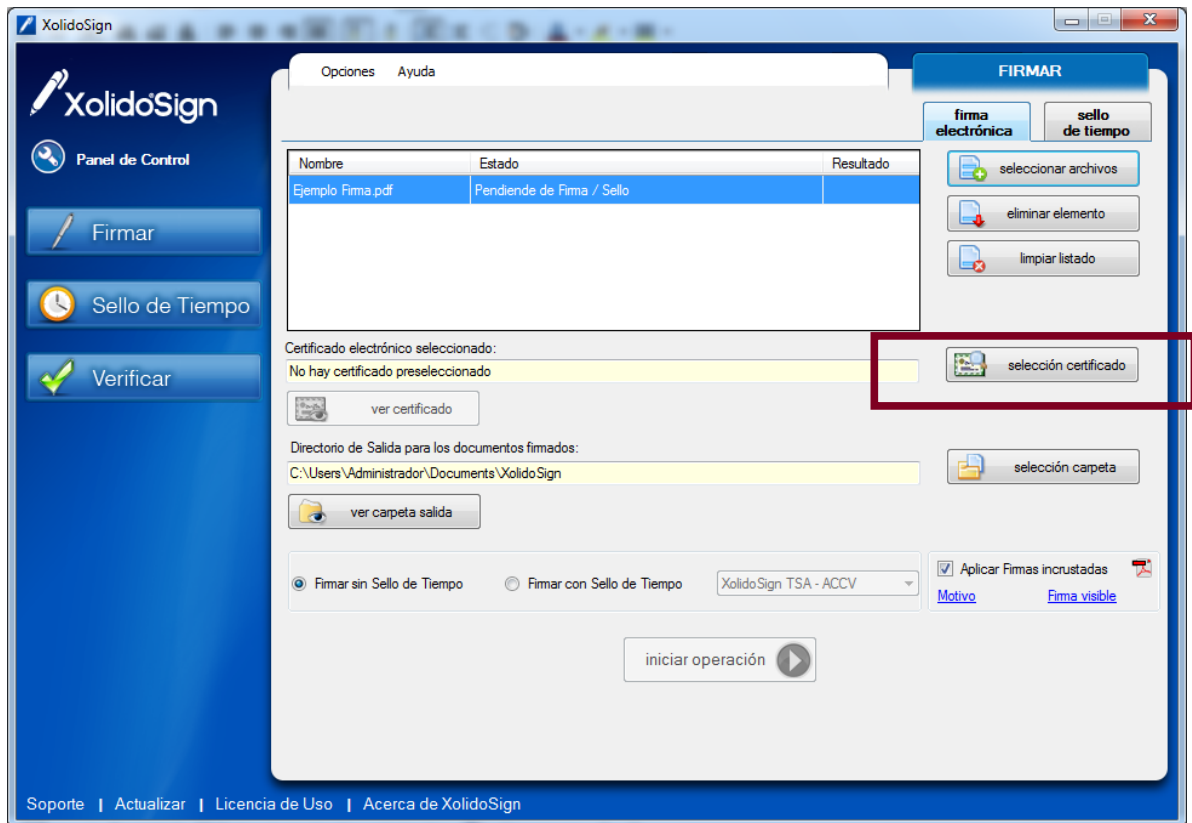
XolidoSign

XolidoSign

Panel de Control

Firmar

Sello de Tiempo

Verificar

Opciones Ayuda

FIRMAR

firma electrónica

sello de tiempo

| Nombre | Estado | Resultado |
|---|---|---|
| Ejemplo Firma.pdf | Pendiende de Firma / Sello | |

seleccionar archivos

eliminar elemento

limpiar listado

Certificado electrónico seleccionado:

No hay certificado preseleccionado

selección certificado

ver certificado

Directorio de Salida para los documentos firmados:

C:\Users\Administrador\Documents\XolidoSign

selección carpeta

ver carpeta salida

Firmar sin Sello de Tiempo

Firmar con Sello de Tiempo

XolidoSign TSA - ACCV

Aplicar Firmas incrustadas

Motivo

Firma visible

iniciar operación

Soporte | Actualizar | Licencia de Uso | Acerca de XolidoSign